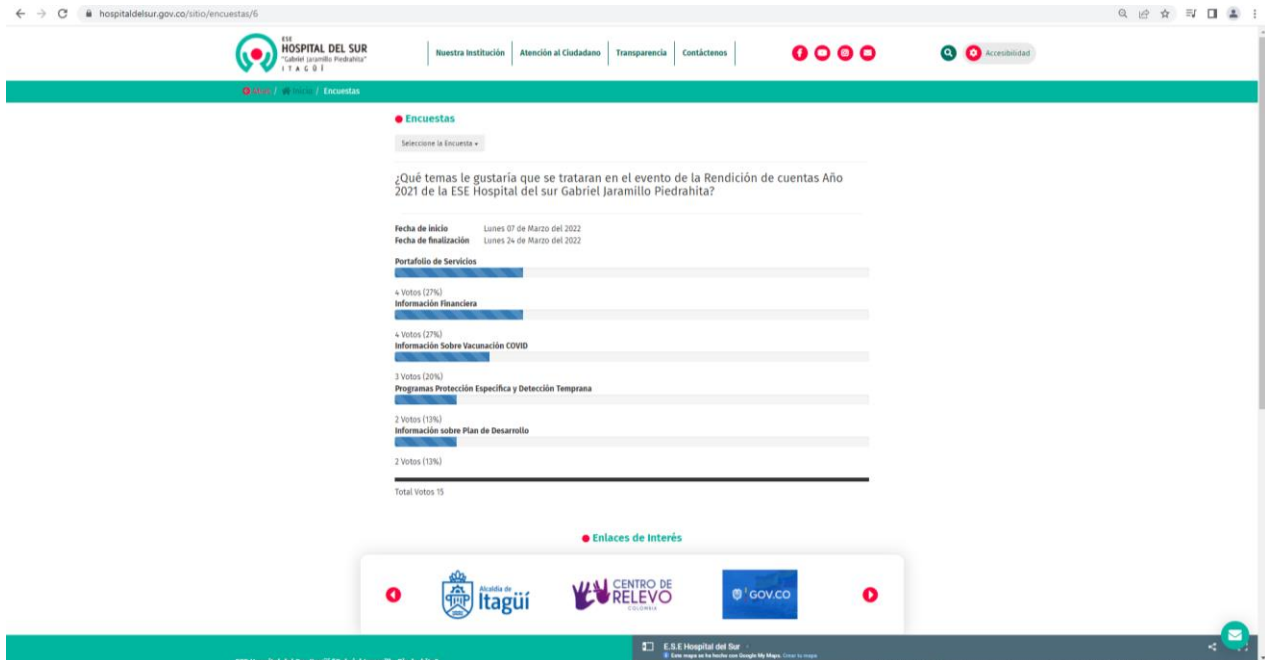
hospitaldelsur.gov.co/sitio/encuestas/6

ESE
HOSPITAL DEL SUR
"Gabriel Jaramillo Piedrahita"
ITAGÜÍ

Nuestra Institución | Atención al Ciudadano | Transparencia | Contáctenos

Accesibilidad

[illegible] / Inicio / Encuestas

Encuestas

Seleccione la Encuesta ▾

¿Qué temas le gustaría que se trataran en el evento de la Rendición de cuentas Año 2021 de la ESE Hospital del sur Gabriel Jaramillo Piedrahita?

Fecha de inicio Lunes 07 de Marzo del 2022
Fecha de finalización Lunes 24 de Marzo del 2022

Portafolio de Servicios
4 Votos (27%)

Información Financiera
4 Votos (27%)

Información Sobre Vacunación COVID
3 Votos (20%)

Programas Protección Específica y Detección Temprana
2 Votos (13%)

Información sobre Plan de Desarrollo
2 Votos (13%)

Total Votos 15

Enlaces de Interés

Alcaldía de Itagüí

CENTRO DE RELEVO
COLOMBIA

GOV.CO

E.S.E Hospital del Sur
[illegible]